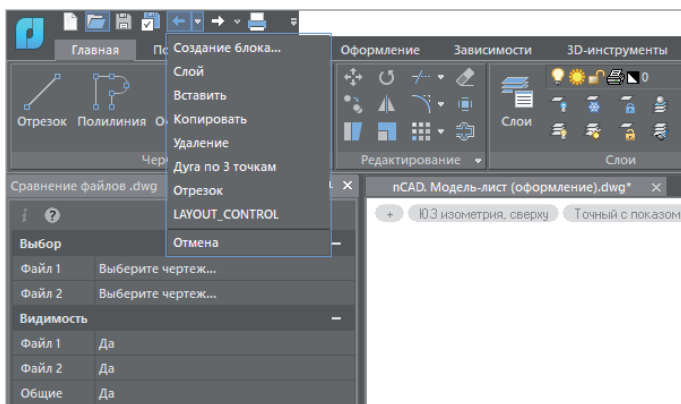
Главная
По
Оформление
Зависимости
3D-инструменты
Создание блока...
Слой
Вставить
Копировать
Удаление
Дуга по 3 точкам
Отрезок
LAYOUT_CONTROL
Отмена
Отрезок
Полилиния
О
Черт
Редактирование
Слои
Слои
0
Сравнение файлов .dwg
nCAD. Модель-лист (оформление).dwg*
+
ЮЗ изометрия, сверху
Точный с показом

| Выбор | |
|---|---|
| Файл 1 | Выберите чертеж... |
| Файл 2 | Выберите чертеж... |
| Видимость | |
| Файл 1 | Да |
| Файл 2 | Да |
| Общие | Да |